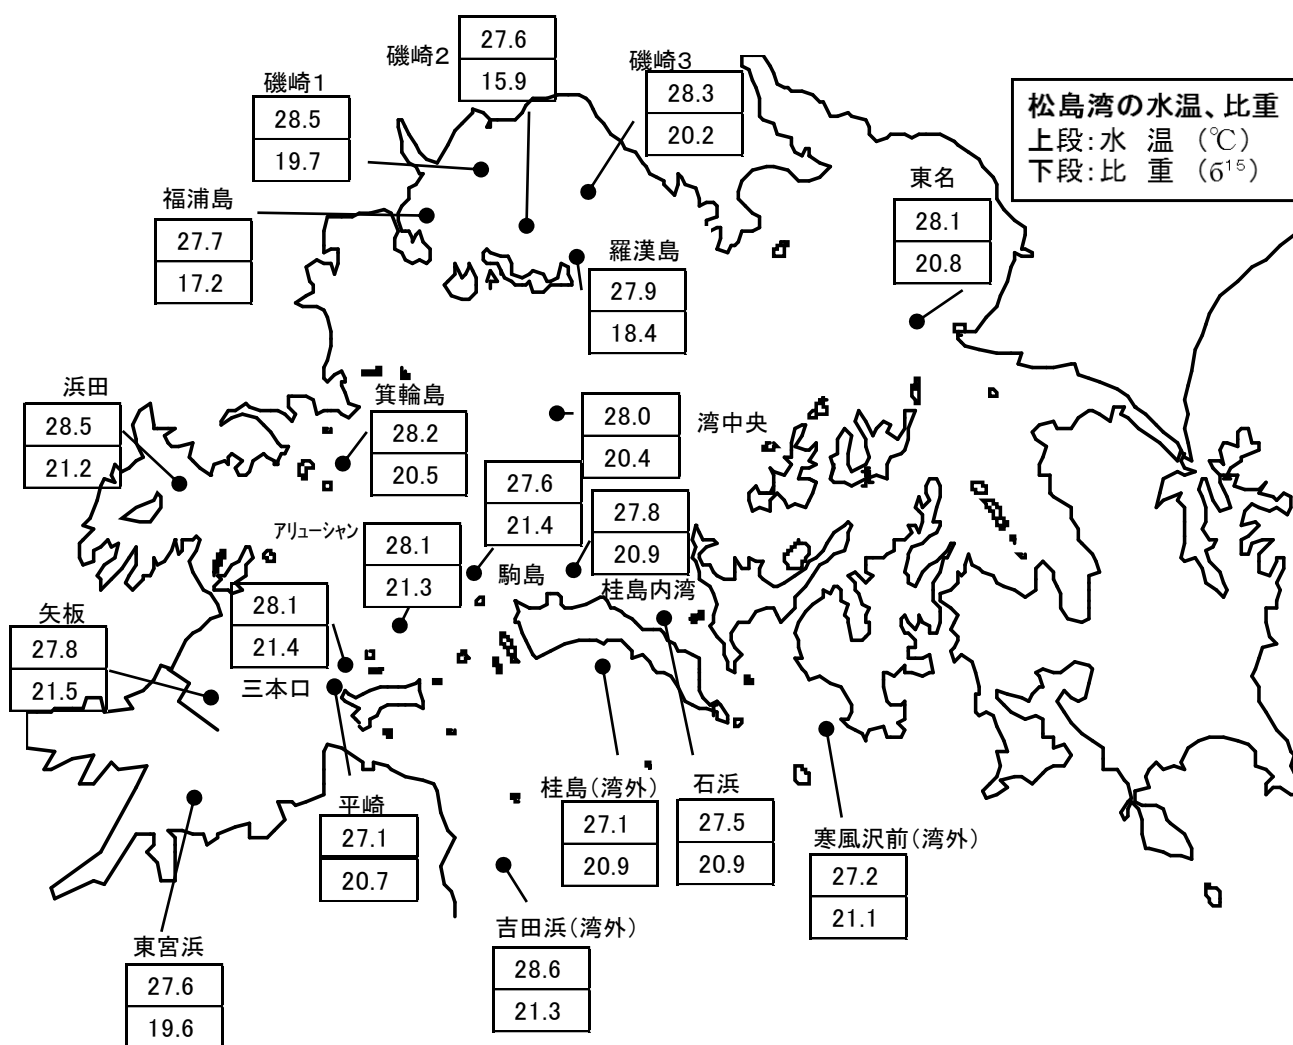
松島湾の水温、比重
上段:水 温 (℃)
下段:比 重 ($\sigma^{15}$)

磯崎2
27.6
15.9

磯崎1
28.5
19.7

磯崎3
28.3
20.2

福浦島
27.7
17.2

羅漢島
27.9
18.4

東名
28.1
20.8

浜田
28.5
21.2

箕輪島
28.2
20.5

28.0
20.4
湾中央

27.6
21.4

27.8
20.9

アリューシャン
28.1
21.3

駒島

28.1
21.4

桂島内湾

矢板
27.8
21.5

三本口

平崎
27.1
20.7

桂島(湾外)
27.1
20.9

石浜
27.5
20.9

寒風沢前(湾外)
27.2
21.1

吉田浜(湾外)
28.6
21.3

東宮浜
27.6
19.6